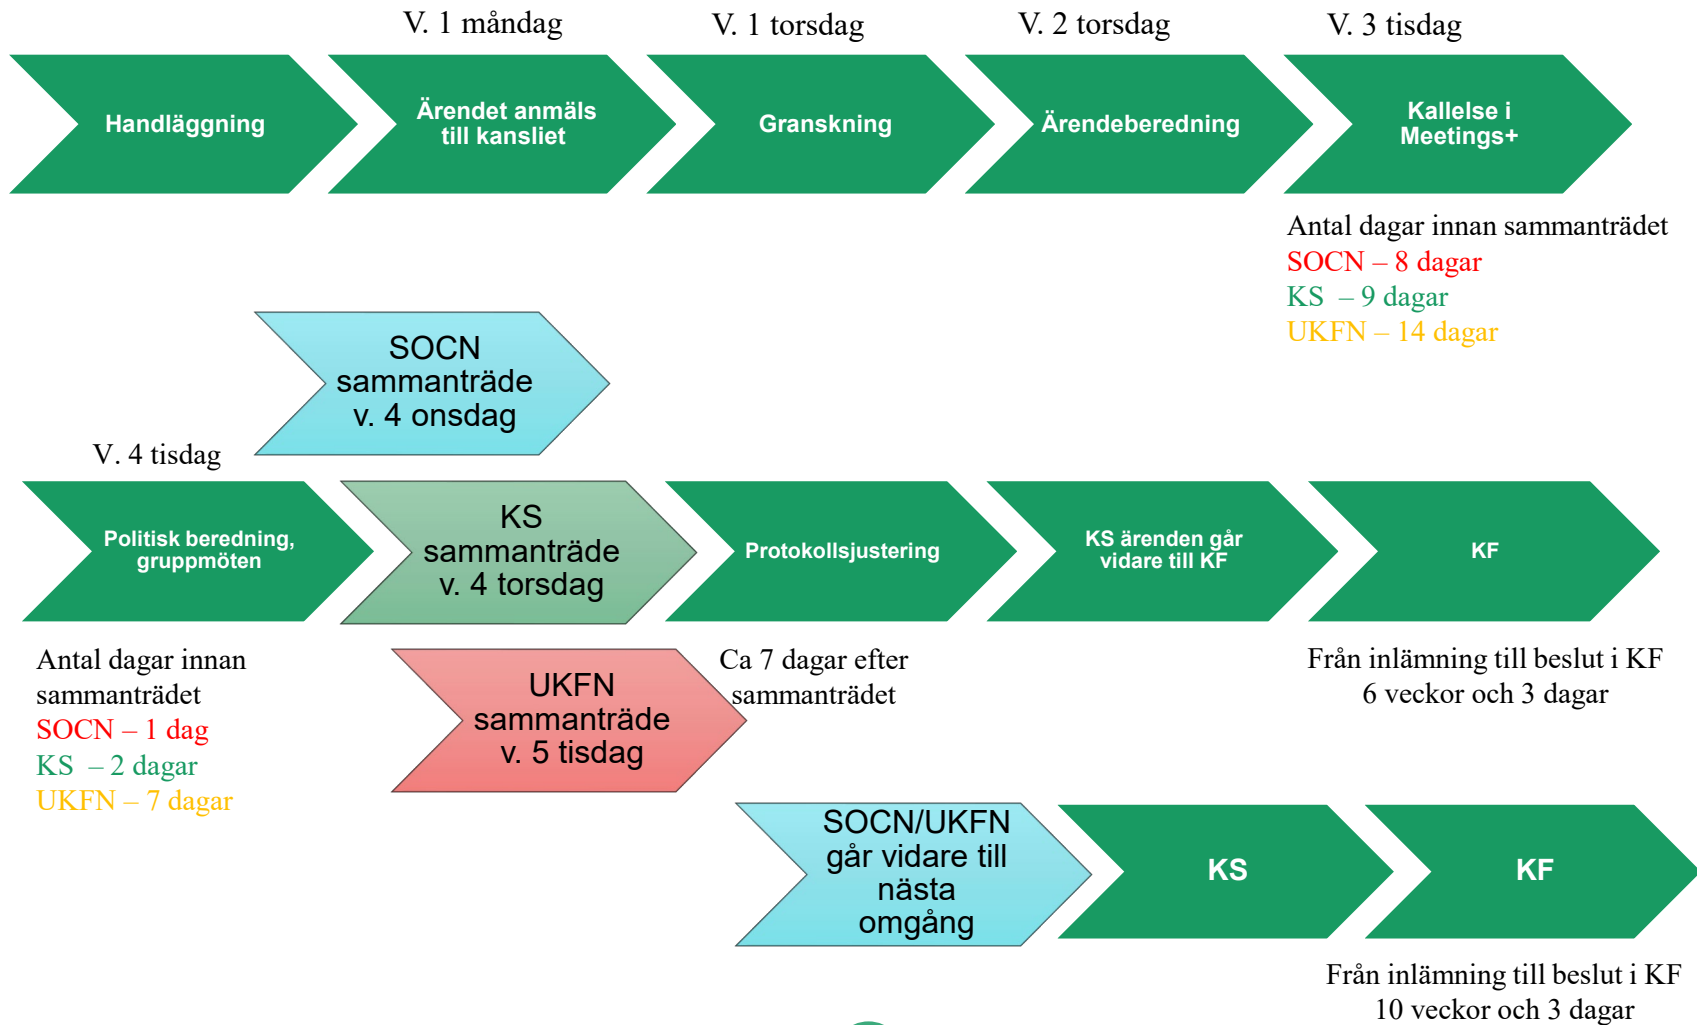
V. 1 måndag V. 1 torsdag V. 2 torsdag V. 3 tisdag

Handläggning

Ärendet anmäls till kansliet

Granskning

Ärendeberedning

Kallelse i Meetings+

Antal dagar innan sammanträdet
SOCN – 8 dagar
KS – 9 dagar
UKFN – 14 dagar

SOCN sammanträde v. 4 onsdag

V. 4 tisdag

Politisk beredning, gruppmöten

KS sammanträde v. 4 torsdag

Protokollsjustering

KS ärenden går vidare till KF

KF

Antal dagar innan sammanträdet
SOCN – 1 dag
KS – 2 dagar
UKFN – 7 dagar

UKFN sammanträde v. 5 tisdag

Ca 7 dagar efter sammanträdet

Från inlämning till beslut i KF
6 veckor och 3 dagar

SOCN/UKFN går vidare till nästa omgång

KS

KF

Från inlämning till beslut i KF
10 veckor och 3 dagar